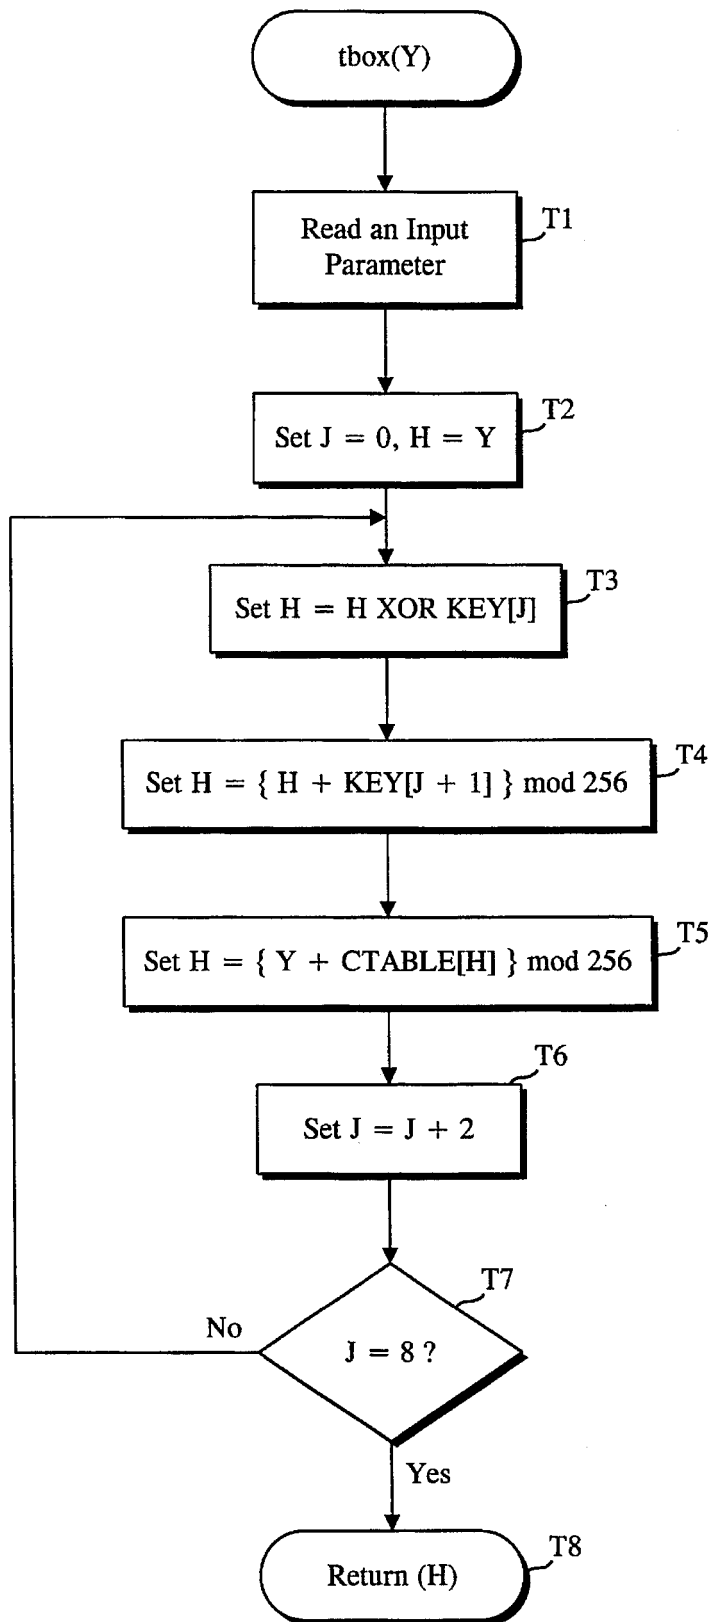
tbox(Y)

Read an Input Parameter

T1

Set J = 0, H = Y

T2

Set H = H XOR KEY[J]

T3

Set H = { H + KEY[J + 1] } mod 256

T4

Set H = { Y + CTABLE[H] } mod 256

T5

Set J = J + 2

T6

J = 8 ?

T7

No

Yes

Return (H)

T8